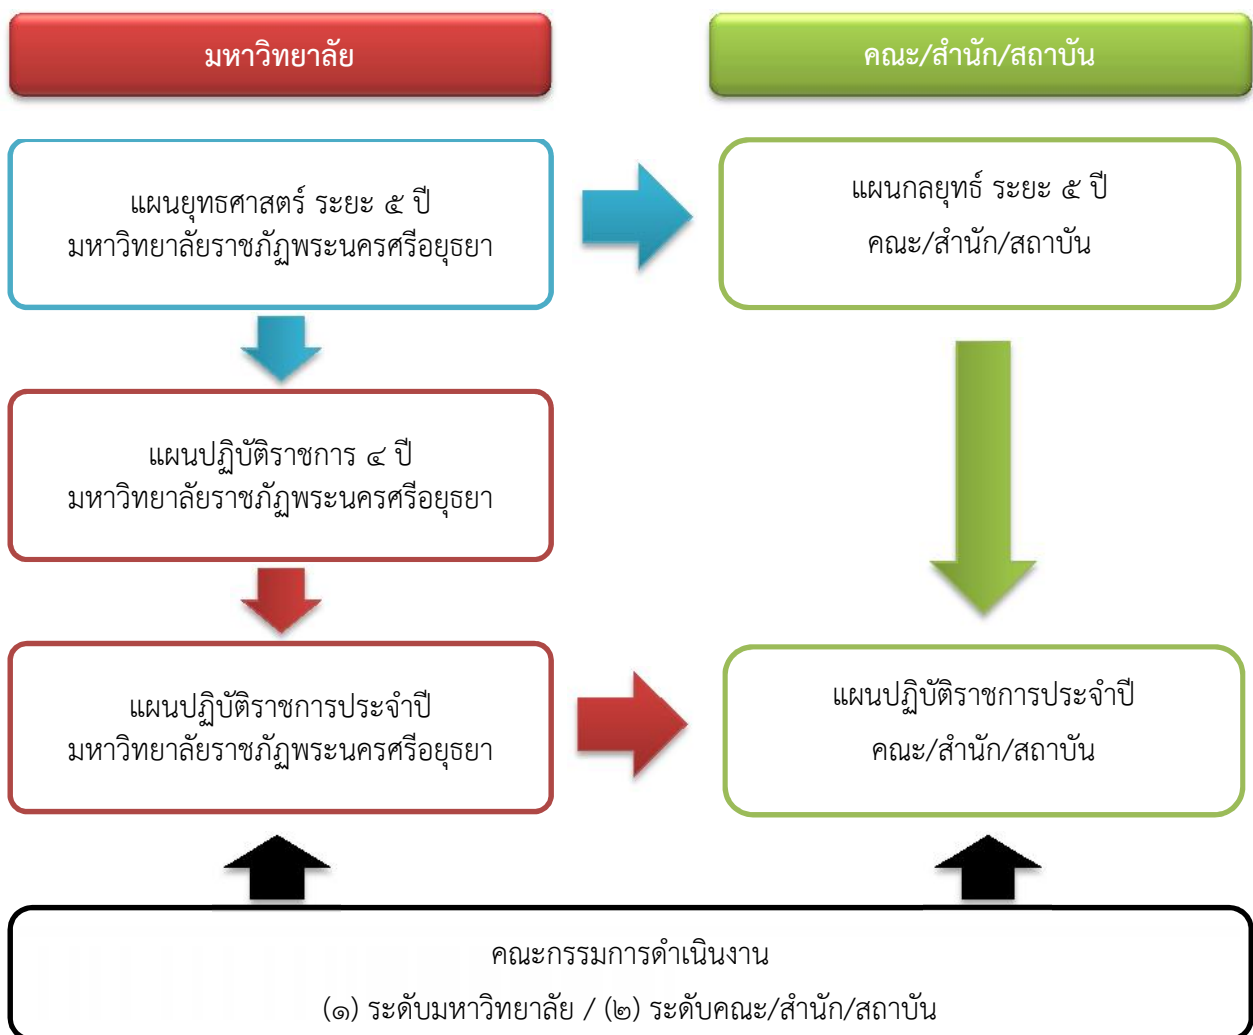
มหาวิทยาลัย

คณะ/สำนัก/สถาบัน

แผนยุทธศาสตร์ ระยะ ๕ ปี
มหาวิทยาลัยราชภัฏพระนครศรีอยุธยา

แผนกลยุทธ์ ระยะ ๕ ปี
คณะ/สำนัก/สถาบัน

แผนปฏิบัติราชการ ๔ ปี
มหาวิทยาลัยราชภัฏพระนครศรีอยุธยา

แผนปฏิบัติราชการประจำปี
มหาวิทยาลัยราชภัฏพระนครศรีอยุธยา

แผนปฏิบัติราชการประจำปี
คณะ/สำนัก/สถาบัน

คณะกรรมการดำเนินงาน
(๑) ระดับมหาวิทยาลัย / (๒) ระดับคณะ/สำนัก/สถาบัน